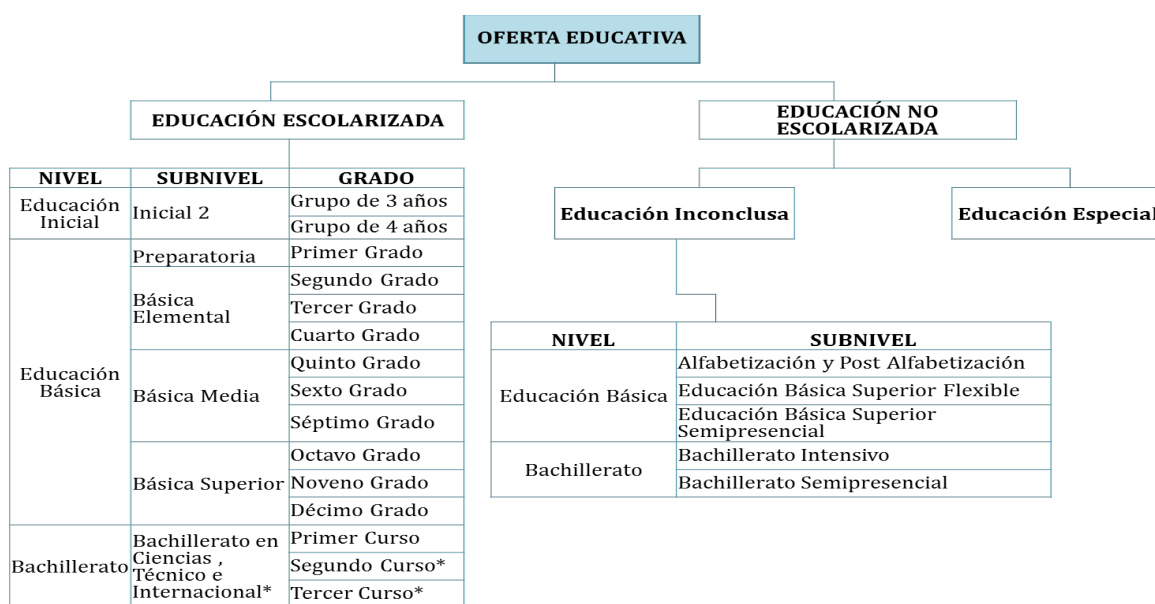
OFERTA EDUCATIVA

EDUCACIÓN ESCOLARIZADA

| NIVEL | SUBNIVEL | GRADO |
|---|---|---|
| Educación Inicial | Inicial 2 | Grupo de 3 años |
| | | Grupo de 4 años |
| Educación Básica | Preparatoria | Primer Grado |
| | Básica Elemental | Segundo Grado |
| | | Tercer Grado |
| | | Cuarto Grado |
| | Básica Media | Quinto Grado |
| | | Sexto Grado |
| | | Séptimo Grado |
| | Básica Superior | Octavo Grado |
| | | Noveno Grado |
| | | Décimo Grado |
| Bachillerato | Bachillerato en Ciencias , Técnico e Internacional* | Primer Curso |
| | | Segundo Curso* |
| | | Tercer Curso* |

EDUCACIÓN NO ESCOLARIZADA

Educación Inconclusa

Educación Especial

| NIVEL | SUBNIVEL |
|---|---|
| Educación Básica | Alfabetización y Post Alfabetización |
| | Educación Básica Superior Flexible |
| | Educación Básica Superior Semipresencial |
| Bachillerato | Bachillerato Intensivo |
| | Bachillerato Semipresencial |